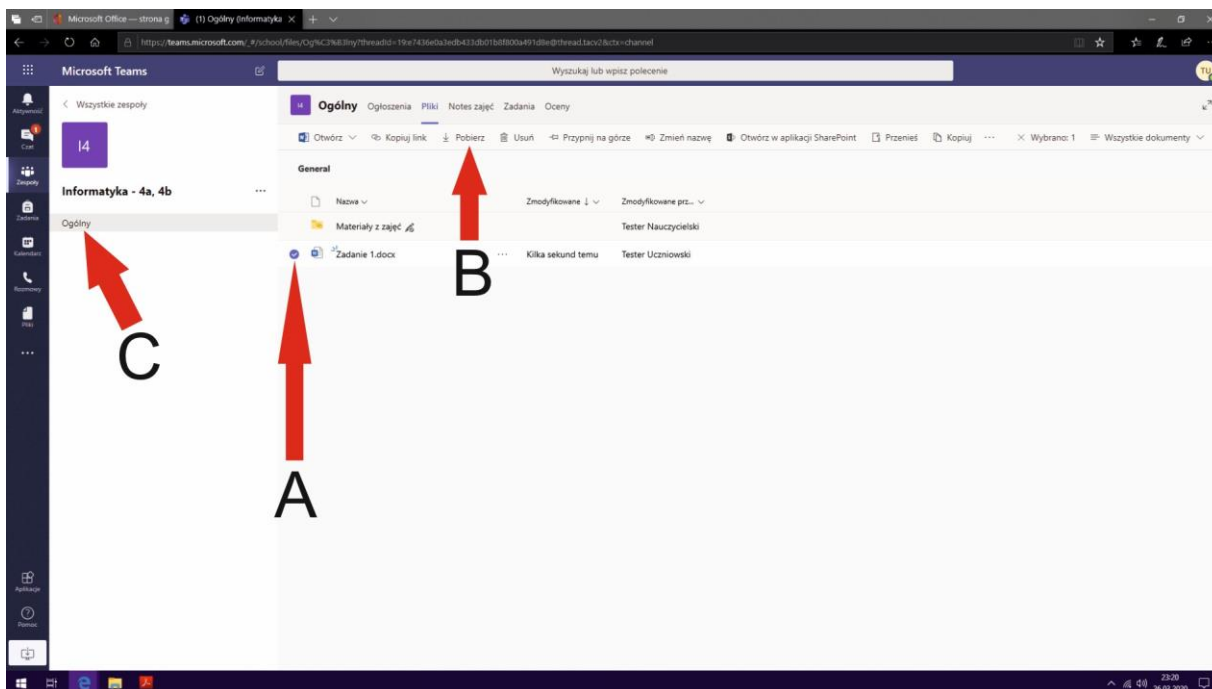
Microsoft Office — strona g | (1) Ogólny (Informatyka ×

https://teams.microsoft.com/_#/school/files/Og%C3%B3lny?threadId=19:e7436e0a3edb433db01b8f800a491d8e@thread.tacv2&ctx=channel

Microsoft Teams

Wyszukaj lub wpisz polecenie

TU

Aktywność
Czat
Zespoły
Zadania
Kalendarz
Rozmowy
Pliki
...
Aplikacje
Pomoc

< Wszystkie zespoły

I4

Informatyka - 4a, 4b ···

Ogólny

I4 Ogólny Ogłoszenia Pliki Notes zajęć Zadania Oceny

Otwórz ∨ Kopiuj link Pobierz Usuń Przypnij na górze Zmień nazwę Otwórz w aplikacji SharePoint Przenieś Kopiuj ··· × Wybrano: 1 Wszystkie dokumenty ∨

General

| Nazwa ∨ | | Zmodyfikowane ↓ ∨ | Zmodyfikowane prz... ∨ |
|---|---|---|---|
| Materiały z zajęć | | | Tester Nauczycielski |
| Zadanie 1.docx | ··· | Kilka sekund temu | Tester Uczniowski |

B

C

A

23:20
26.03.2020